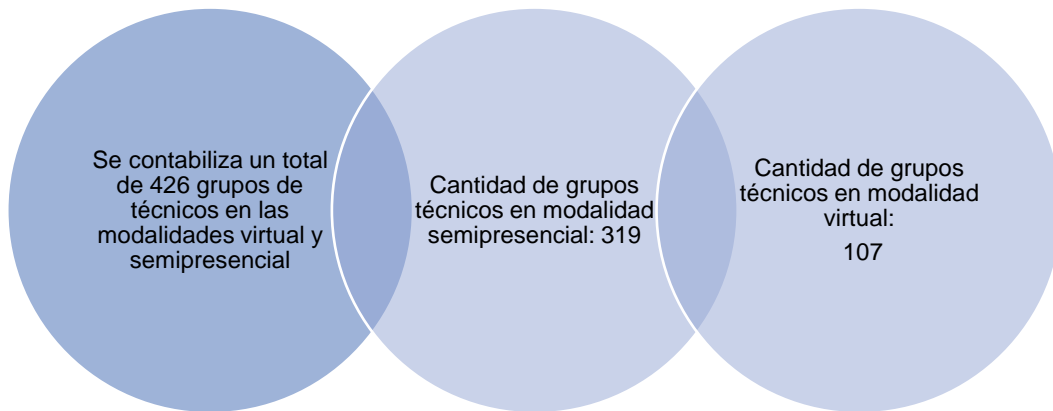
Se contabiliza un total de 426 grupos de técnicos en las modalidades virtual y semipresencial

Cantidad de grupos técnicos en modalidad semipresencial: 319

Cantidad de grupos técnicos en modalidad virtual:

107